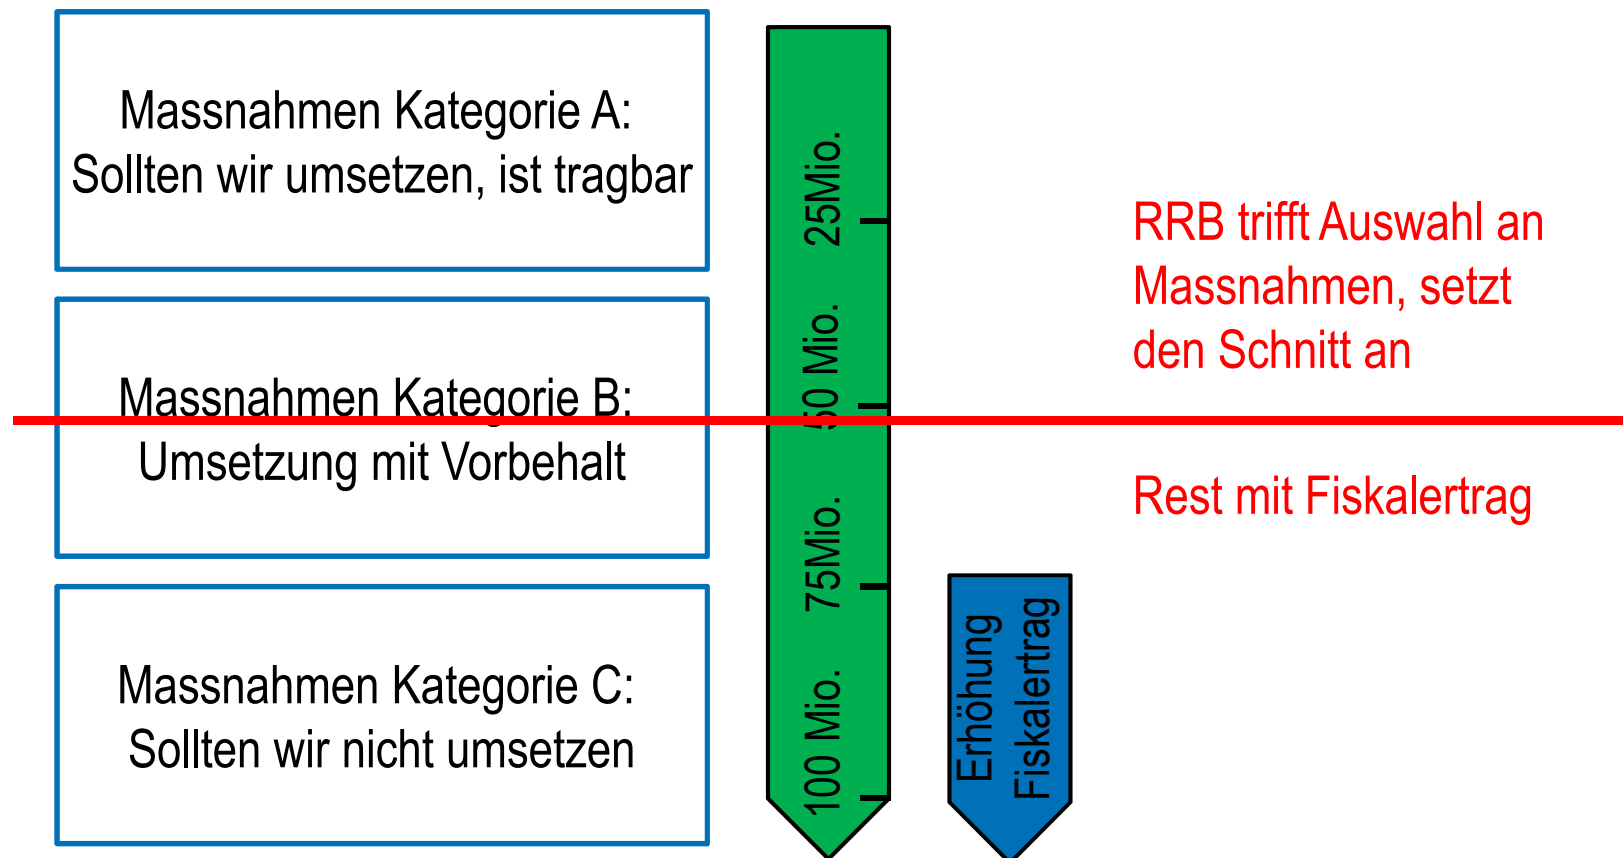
Massnahmen Kategorie A:
Sollten wir umsetzen, ist tragbar

Massnahmen Kategorie B:
Umsetzung mit Vorbehalt

Massnahmen Kategorie C:
Sollten wir nicht umsetzen

25Mio.
50 Mio.
75Mio.
100 Mio.

Erhöhung Fiskalertrag

RRB trifft Auswahl an Massnahmen, setzt den Schnitt an

Rest mit Fiskalertrag